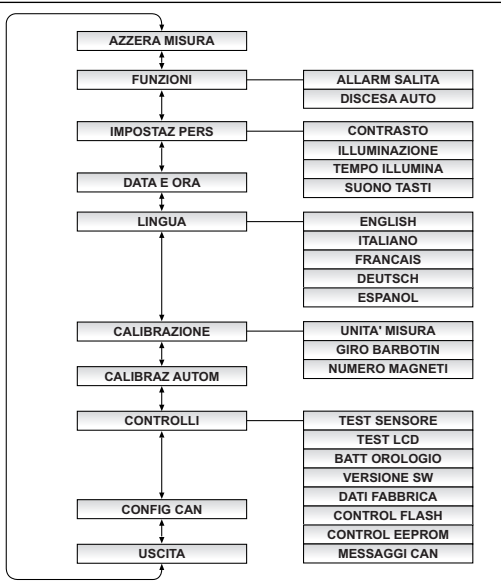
AZZERA MISURA
FUNZIONI
ALLARM SALITA
DISCESA AUTO
IMPOSTAZ PERS
CONTRASTO
ILLUMINAZIONE
TEMPO ILLUMINA
SUONO TASTI
DATA E ORA
LINGUA
ENGLISH
ITALIANO
FRANCAIS
DEUTSCH
ESPANOL
CALIBRAZIONE
UNITA' MISURA
GIRO BARBOTIN
NUMERO MAGNETI
CALIBRAZ AUTOM
CONTROLLI
TEST SENSORE
TEST LCD
BATT OROLOGIO
VERSIONE SW
DATI FABBRICA
CONTROL FLASH
CONTROL EEPROM
MESSAGGI CAN
CONFIG CAN
USCITA